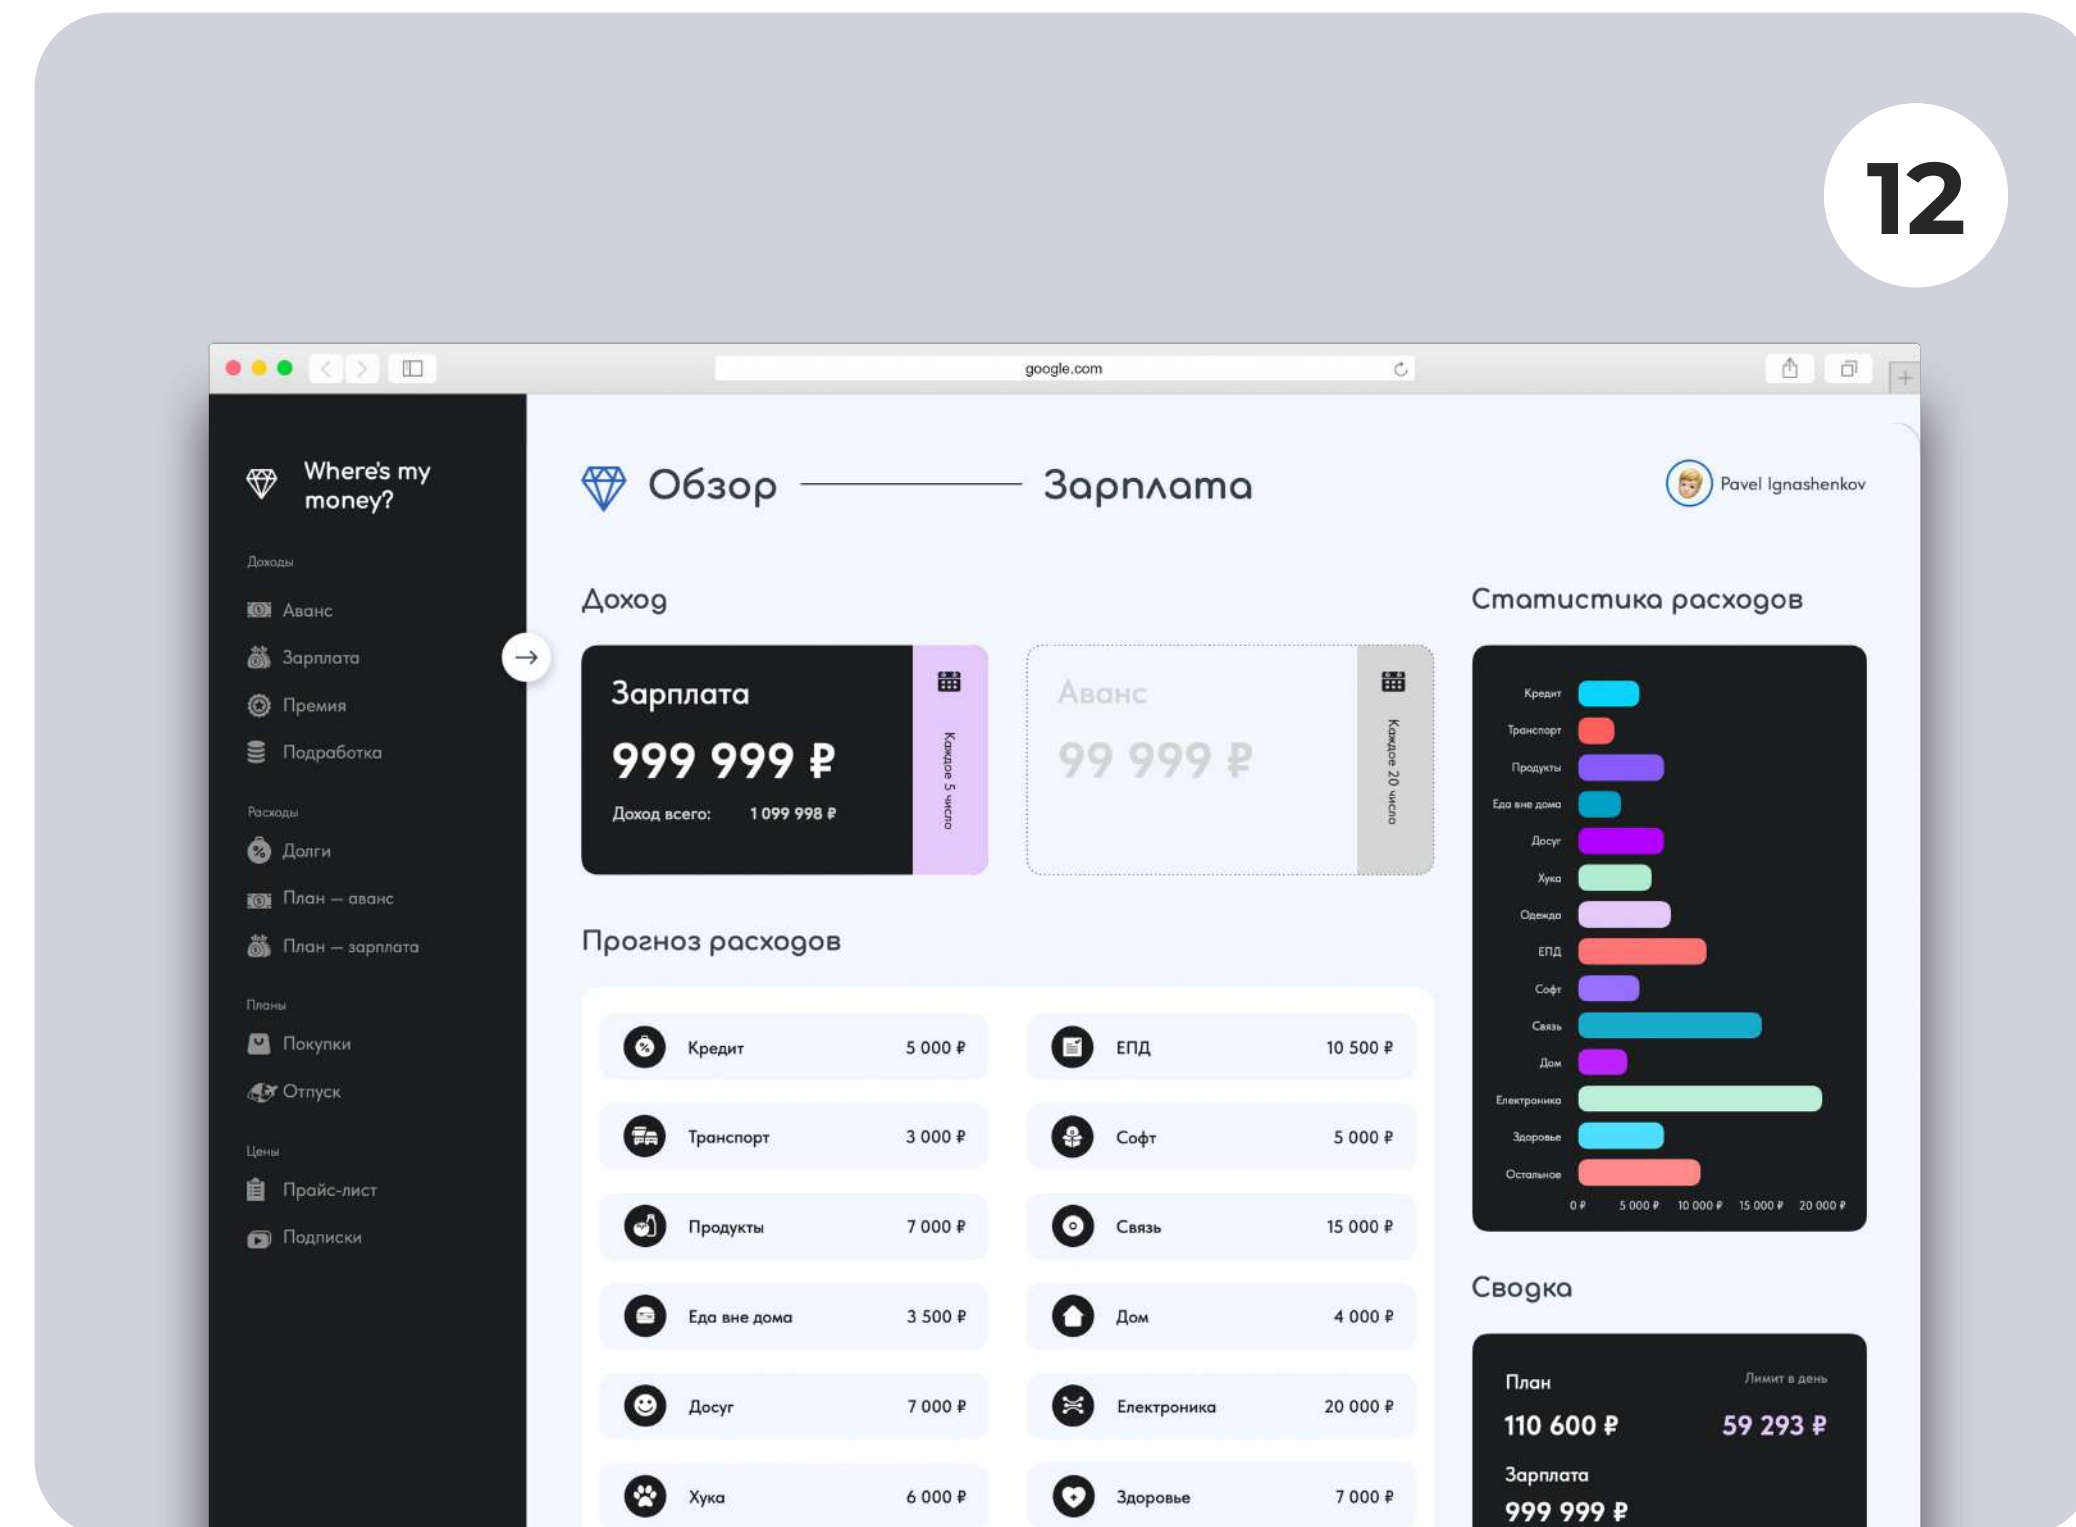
12

google.com

Where's my money?

Доходы
Аванс
Зарплата
Премия
Подработка

Расходы
Долги
План – аванс
План – зарплата

Планы
Покупки
Отпуск

Цены
Прайс-лист
Подписки

Обзор — Зарплата

Pavel Ignashenkov

Доход

Зарплата
999 999 ₽
Доход всего: 1 099 998 ₽
Каждое 5 число

Аванс
99 999 ₽
Каждое 20 число

Прогноз расходов

| | | | |
|---|---|---|---|
| Кредит | 5 000 ₽ | ЕПД | 10 500 ₽ |
| Транспорт | 3 000 ₽ | Софт | 5 000 ₽ |
| Продукты | 7 000 ₽ | Связь | 15 000 ₽ |
| Еда вне дома | 3 500 ₽ | Дом | 4 000 ₽ |
| Досуг | 7 000 ₽ | Електроника | 20 000 ₽ |
| Хука | 6 000 ₽ | Здоровье | 7 000 ₽ |

Статистика расходов

Кредит
Транспорт
Продукты
Еда вне дома
Досуг
Хука
Одежда
ЕПД
Софт
Связь
Дом
Електроника
Здоровье
Остальное
0 ₽ 5 000 ₽ 10 000 ₽ 15 000 ₽ 20 000 ₽

Сводка

План
110 600 ₽
Лимит в день
59 293 ₽
Зарплата
999 999 ₽